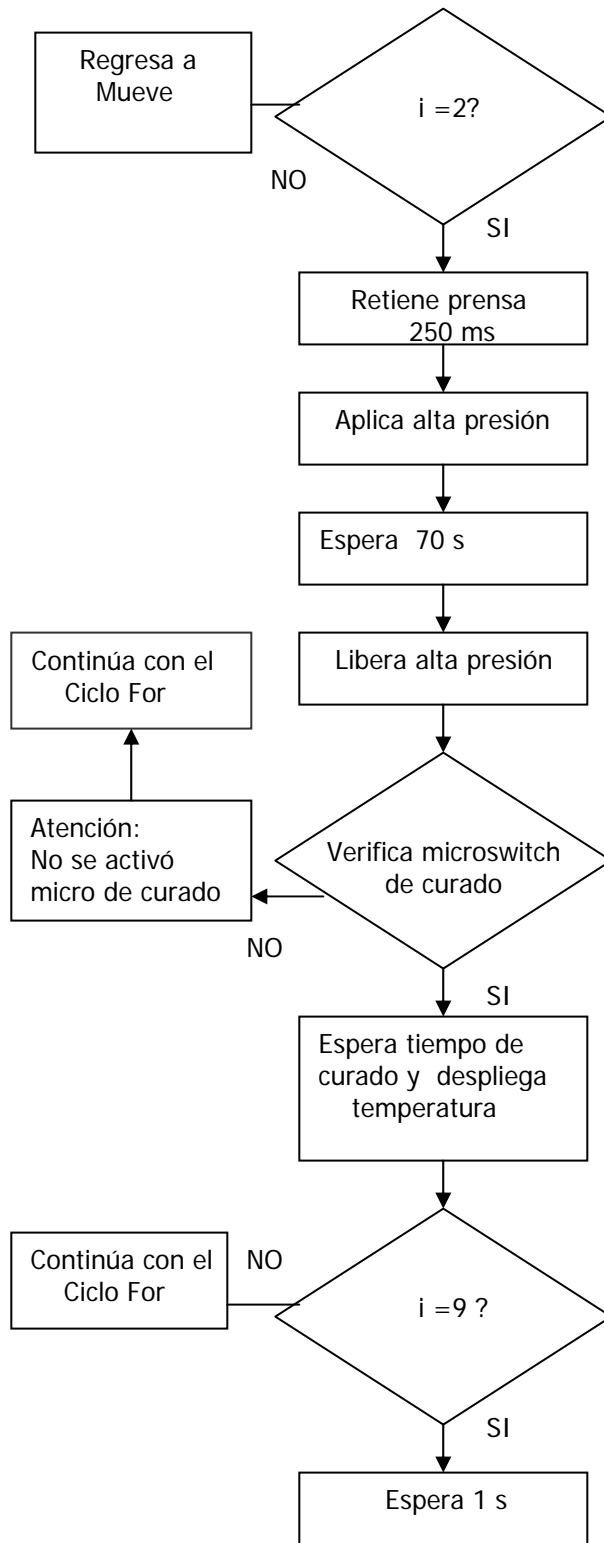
Regresa a Mueve

i =2?

NO

SI

Retiene prensa 250 ms

Aplica alta presión

Espera 70 s

Continúa con el Ciclo For

Libera alta presión

Atención: No se activó micro de curado

Verifica microswitch de curado

NO

SI

Espera tiempo de curado y despliega temperatura

Continúa con el Ciclo For

NO

i =9 ?

SI

Espera 1 s